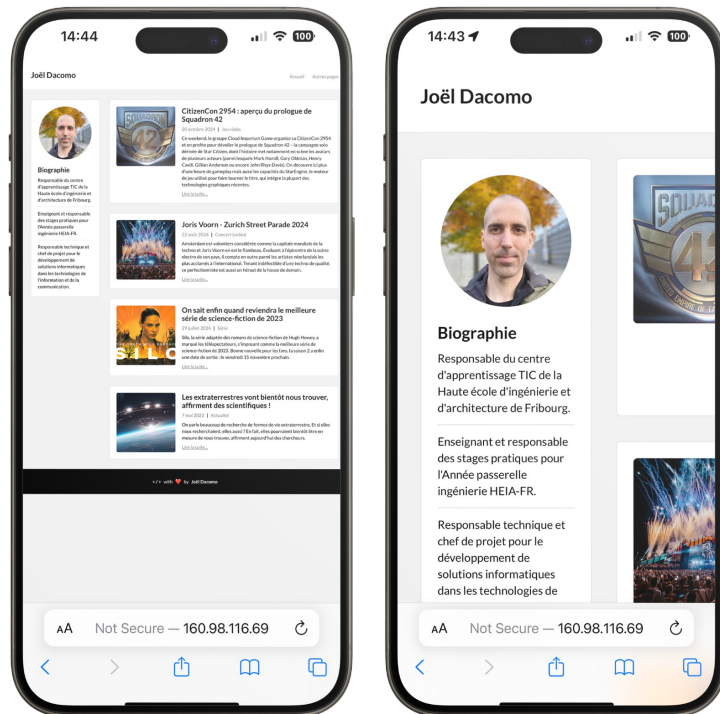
14:44

100

Joël Dacomo

Accueil Autres pages

Biographie

Responsable du centre d'apprentissage TIC de la Haute école d'ingénierie et d'architecture de Fribourg.

Enseignant et responsable des stages pratiques pour l'Année passerelle ingénierie HEIA-FR.

Responsable technique et chef de projet pour le développement de solutions informatiques dans les technologies de l'information et de la communication.

CitizenCon 2954 : aperçu du prologue de Squadron 42

20 octobre 2024 | Jeu vidéo

Ce weekend, le groupe Cloud Imperium Game organise sa CitizenCon 2954 et en profite pour dévoiler le prologue de Squadron 42 – la campagne solo dérivée de Star Citizen, dont l'histoire met notamment en scène les avatars de plusieurs acteurs (parmi lesquels Mark Hamill, Gary Oldman, Henry Cavill, Gillian Anderson ou encore John Rhys-Davis). On découvre ici plus d'une heure de gameplay mais aussi les capacités du StarEngine, le moteur de jeu utilisé pour faire tourner le titre, qui intègre la plupart des technologies graphiques récentes.

Lire la suite...

Joris Voorn - Zurich Street Parade 2024

22 août 2024 | Contenu intégré

Amsterdam est volontiers considérée comme la capitale mondiale de la techno et Joris Voorn en est le flambeau. Évoluant à l'épicentre de la scène électro de son pays, il compte en outre parmi les artistes néerlandais les plus acclamés à l'international. Tenant indéfectible d'une techno de qualité, ce perfectionniste est aussi un as du house de domain.

Lire la suite...

On sait enfin quand reviendra le meilleure série de science-fiction de 2023

29 juillet 2024 | Série

Silo, la série adaptée des romans de science-fiction de Hugh Howey, a marqué les téléspectateurs, s'imposant comme la meilleure série de science-fiction de 2023. Bonne nouvelle pour les fans, la saison 2 a enfin une date de sortie : le vendredi 15 novembre prochain.

Lire la suite...

Les extraterrestres vont bientôt nous trouver, affirment des scientifiques !

7 mai 2023 | Actualité

On parle beaucoup de recherche de formes de vie extraterrestre. Et si elles nous recherchaient, elles aussi ? En fait, elles pourraient bientôt être en mesure de nous trouver, affirment aujourd'hui des chercheurs.

Lire la suite...

</> with ❤ by Joël Dacomo

AA Not Secure — 160.98.116.69

14:43

100

Joël Dacomo

Biographie

Responsable du centre d'apprentissage TIC de la Haute école d'ingénierie et d'architecture de Fribourg.

Enseignant et responsable des stages pratiques pour l'Année passerelle ingénierie HEIA-FR.

Responsable technique et chef de projet pour le développement de solutions informatiques dans les technologies de

AA Not Secure — 160.98.116.69